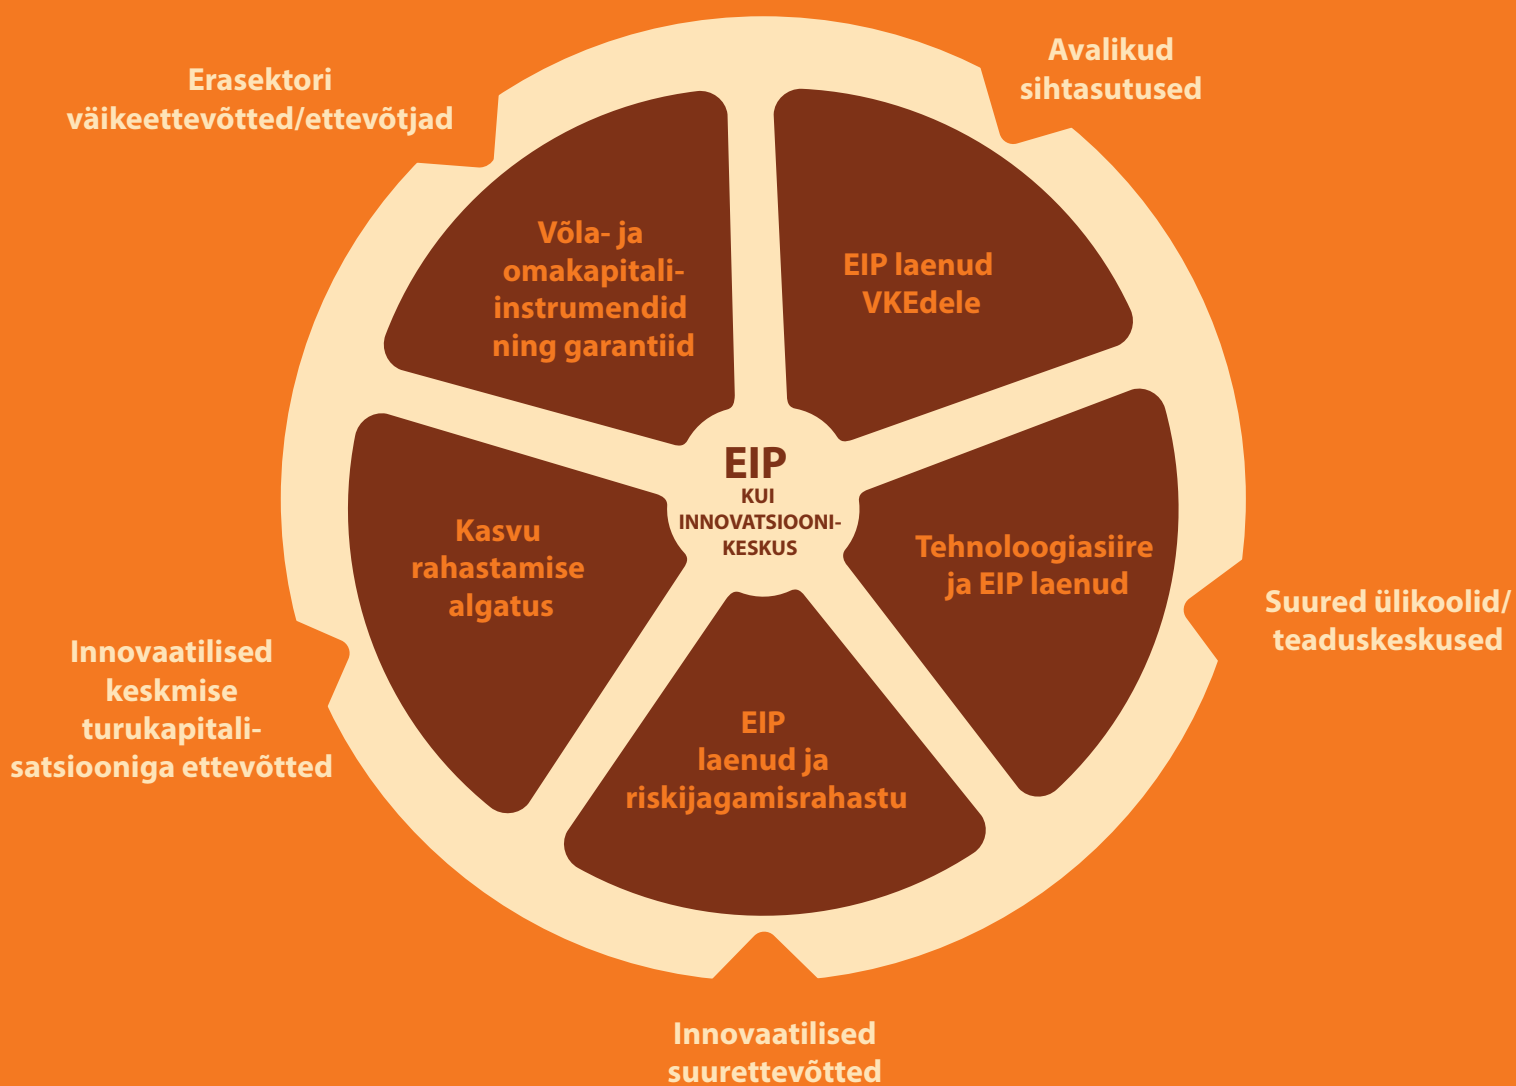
Erasektori väikeettevõtted/ettevõtjad

Avalikud sihtasutused

Võla- ja omakapitali-instrumendid ning garantiid

EIP laenud VKEdele

EIP
KUI INNOVATSIOONI-KESKUS

Kasvu rahastamise algatus

Tehnoloogiasiire ja EIP laenud

Suured ülikoolid/ teaduskeskused

Innovaatilised keskmise turukapitali-satsiooniga ettevõtted

EIP laenud ja riskijagamisrahastu

Innovaatilised suurettevõtted